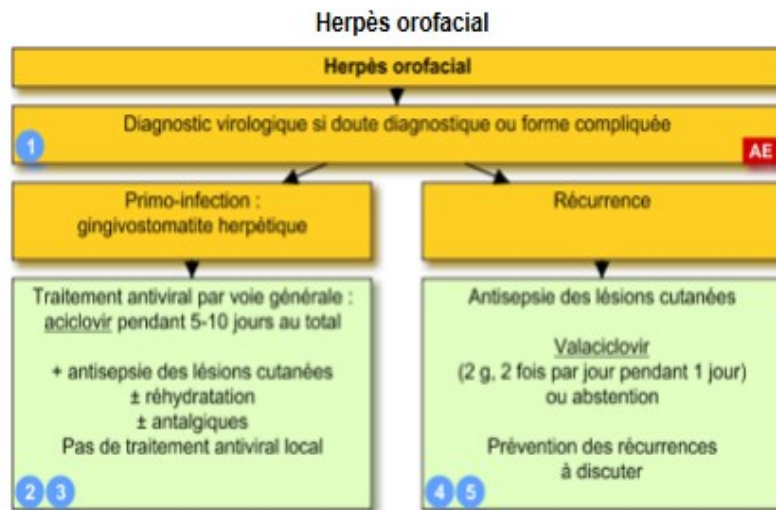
Herpès orofacial

Herpès orofacial

1 Diagnostic virologique si doute diagnostique ou forme compliquée AE

Primo-infection : gingivostomatite herpétique

Traitement antiviral par voie générale : aciclovir pendant 5-10 jours au total

+ antisepsie des lésions cutanées
± réhydratation
± antalgiques
Pas de traitement antiviral local

2 3

Récurrence

Antisepsie des lésions cutanées

Valaciclovir
(2 g, 2 fois par jour pendant 1 jour)
ou abstention

Prévention des récurrences à discuter

4 5